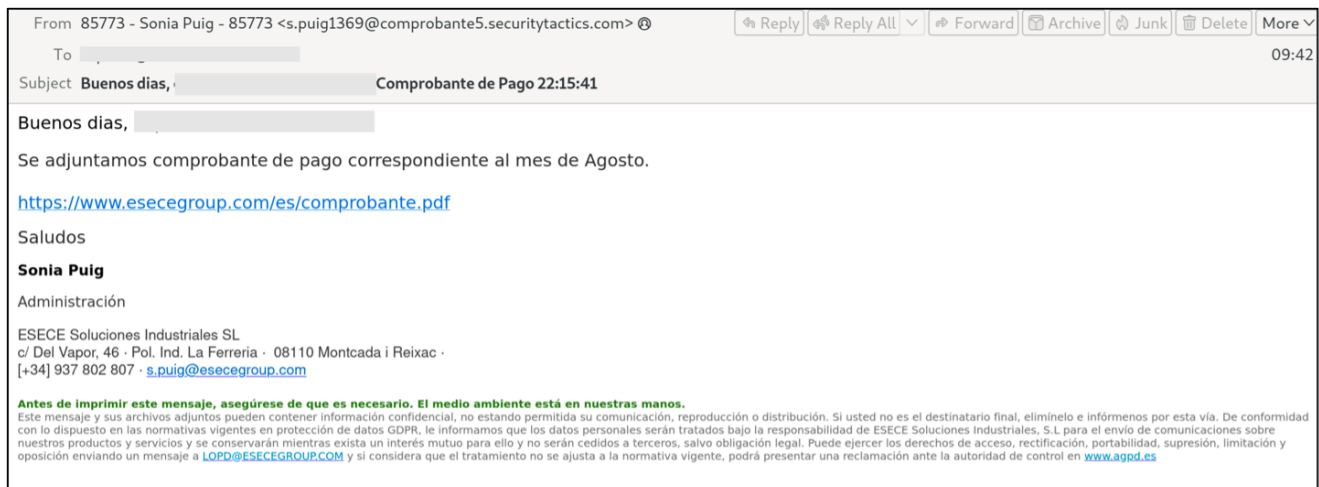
From 85773 - Sonia Puig - 85773 <s.puig1369@comprobante5.securitytactics.com>

Reply | Reply All | Forward | Archive | Junk | Delete | More

To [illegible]

09:42

Subject **Buenos dias,** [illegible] **Comprobante de Pago 22:15:41**

Buenos dias, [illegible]

Se adjuntamos comprobante de pago correspondiente al mes de Agosto.

https://www.esecegroup.com/es/comprobante.pdf

Saludos

**Sonia Puig**

Administración

ESECE Soluciones Industriales SL
c/ Del Vapor, 46 · Pol. Ind. La Ferreria · 08110 Montcada i Reixac ·
[+34] 937 802 807 · s.puig@esecegroup.com

**Antes de imprimir este mensaje, asegúrese de que es necesario. El medio ambiente está en nuestras manos.**
Este mensaje y sus archivos adjuntos pueden contener información confidencial, no estando permitida su comunicación, reproducción o distribución. Si usted no es el destinatario final, elimínelo e infórmenos por esta vía. De conformidad con lo dispuesto en las normativas vigentes en protección de datos GDPR, le informamos que los datos personales serán tratados bajo la responsabilidad de ESECE Soluciones Industriales, S.L para el envío de comunicaciones sobre nuestros productos y servicios y se conservarán mientras exista un interés mutuo para ello y no serán cedidos a terceros, salvo obligación legal. Puede ejercer los derechos de acceso, rectificación, portabilidad, supresión, limitación y oposición enviando un mensaje a LOPD@ESECEGROUP.COM y si considera que el tratamiento no se ajusta a la normativa vigente, podrá presentar una reclamación ante la autoridad de control en www.agpd.es